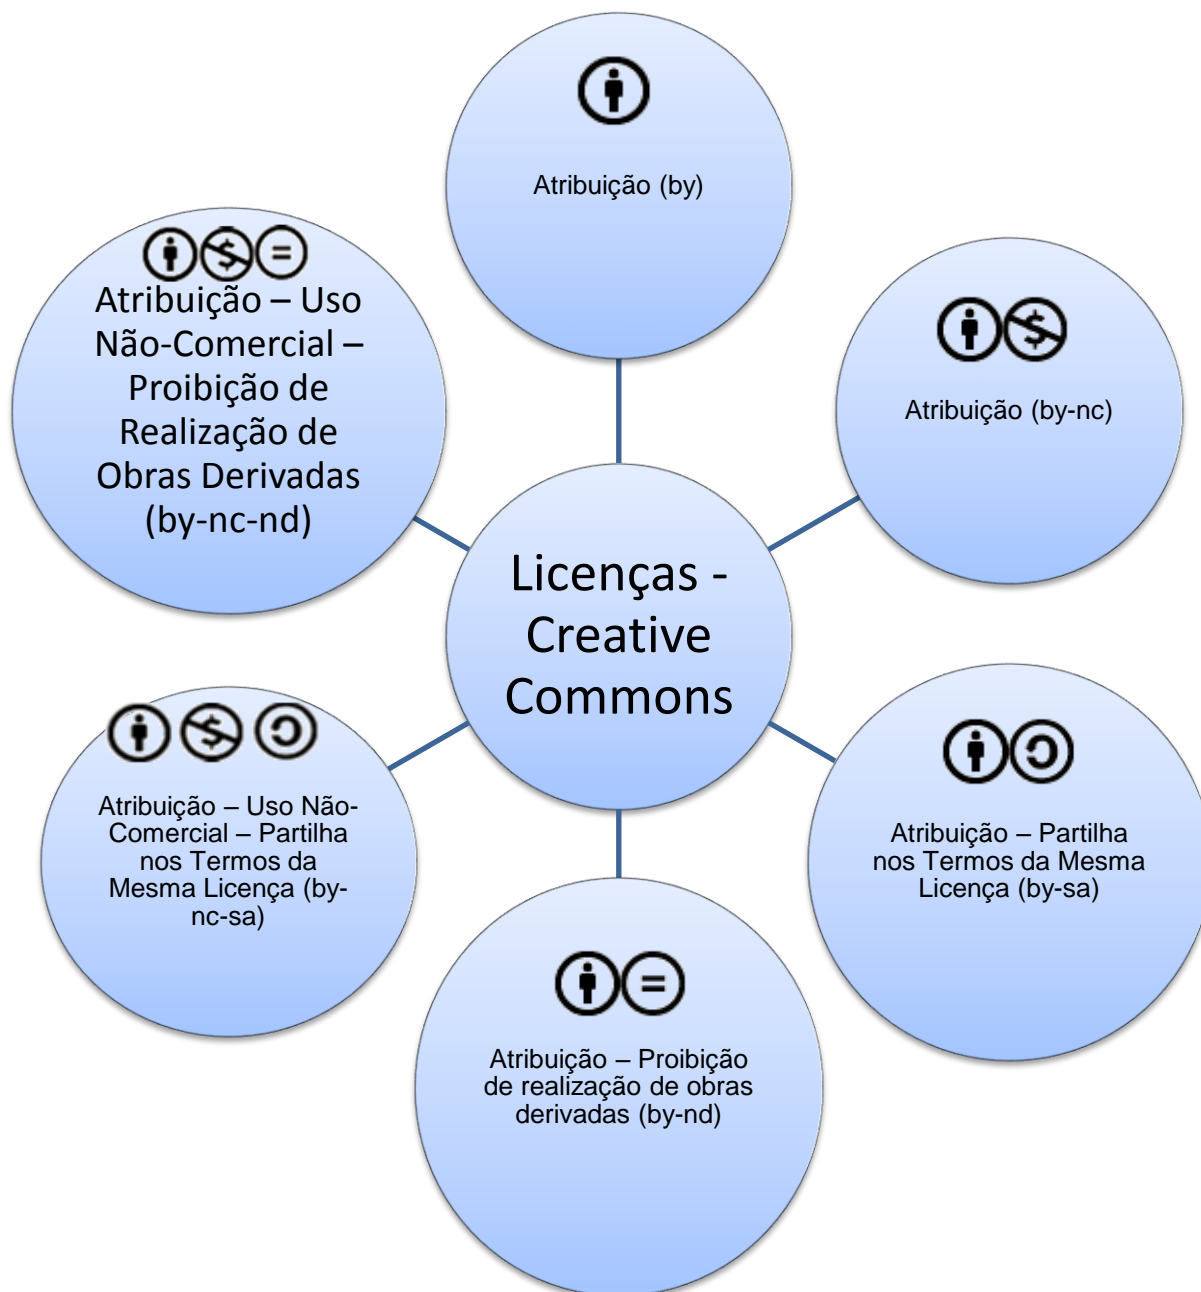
Atribuição (by)

Atribuição (by-nc)

Atribuição – Partilha nos Termos da Mesma Licença (by-sa)

Atribuição – Proibição de realização de obras derivadas (by-nd)

Atribuição – Uso Não-Comercial – Partilha nos Termos da Mesma Licença (by-nc-sa)

Atribuição – Uso Não-Comercial – Proibição de Realização de Obras Derivadas (by-nc-nd)

Licenças - Creative Commons